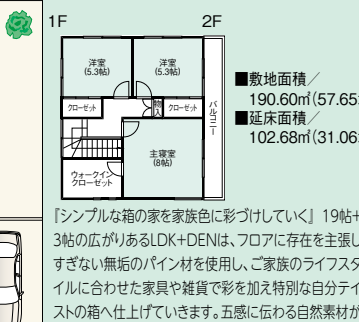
1F

2F

洋室
(5.3帖)

洋室
(5.3帖)

クローゼット

物入

クローゼット

バルコニー

主寝室
(8帖)

ウォークイン
クローゼット

■敷地面積／
190.60㎡(57.65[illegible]
■延床面積／
102.68㎡(31.06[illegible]

『シンプルな箱の家を家族色に彩づけしていく』19帖+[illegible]3帖の広がりあるLDK+DENは、フロアに存在を主張し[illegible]すぎない無垢のパイン材を使用し、ご家族のライフスタ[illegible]イルに合わせた家具や雑貨で彩を加え特別な自分テイ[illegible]ストの箱へ仕上げていきます。五感に伝わる自然素材が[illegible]